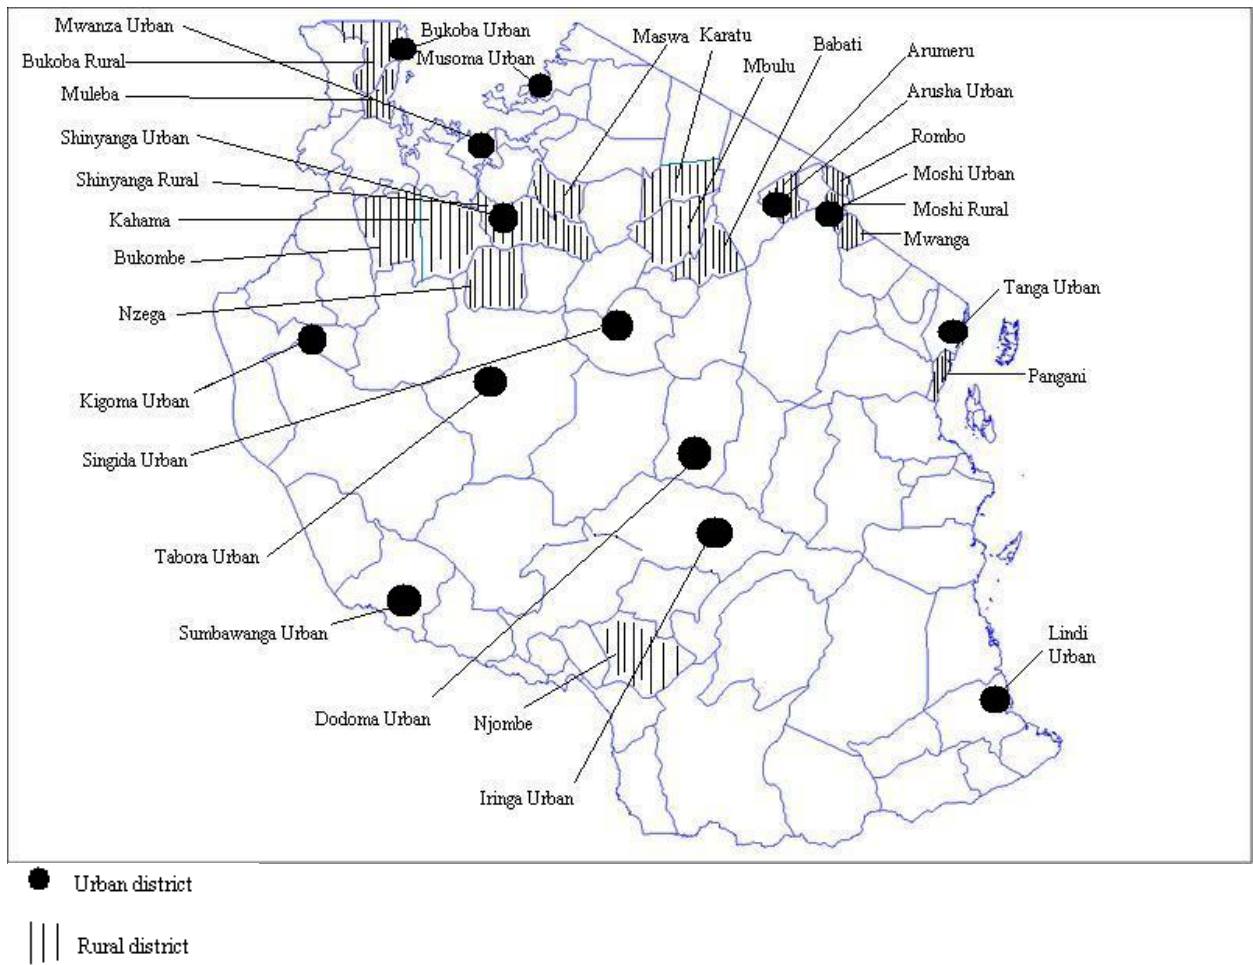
Mwanza Urban
Bukoba Urban
Bukoba Rural
Musoma Urban
Muleba
Maswa
Karatu
Mbulu
Babati
Arumeru
Arusha Urban
Shinyanga Urban
Rombo
Shinyanga Rural
Moshi Urban
Moshi Rural
Kahama
Mwanga
Bukombe
Tanga Urban
Nzega
Pangani
Kigoma Urban
Singida Urban
Tabora Urban
Sumbawanga Urban
Lindi Urban
Dodoma Urban
Njombe
Iringa Urban

Urban district

Rural district